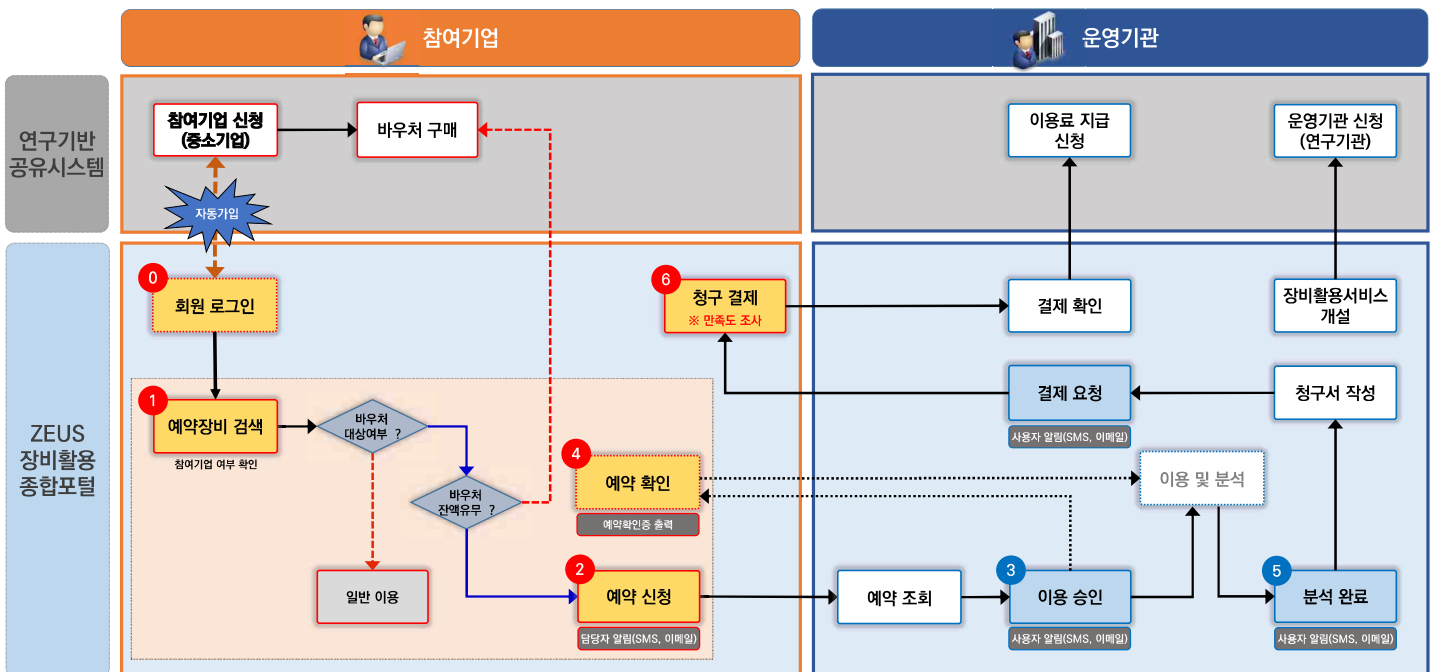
참여기업

운영기관

연구기반 공유시스템

참여기업 신청 (중소기업)

바우처 구매

자동가입

이용료 지급 신청

운영기관 신청 (연구기관)

ZEUS 장비활용 종합포털

0

회원 로그인

6

청구 결제

※ 만족도 조사

결제 확인

장비활용서비스 개설

결제 요청

사용자 알림(SMS, 이메일)

청구서 작성

1

예약장비 검색

참여기업 여부 확인

바우처 대상여부 ?

바우처 잔액유무 ?

4

예약 확인

예약확인증 출력

이용 및 분석

일반 이용

2

예약 신청

담당자 알림(SMS, 이메일)

예약 조회

3

이용 승인

사용자 알림(SMS, 이메일)

5

분석 완료

사용자 알림(SMS, 이메일)